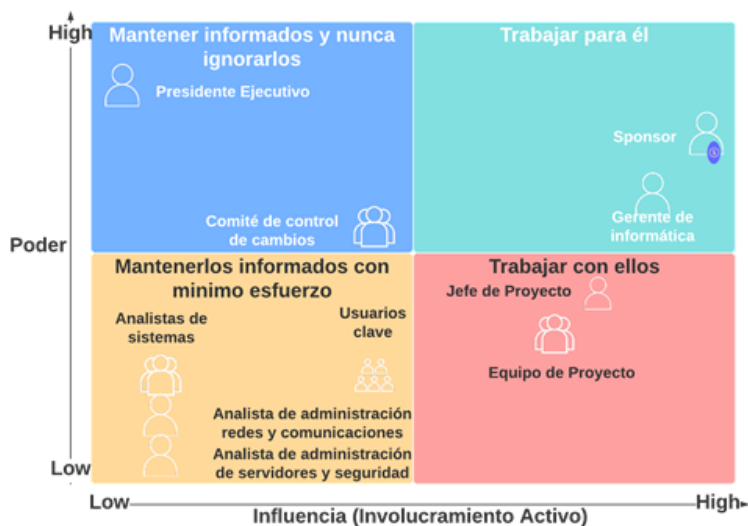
High

Mantener informados y nunca ignorarlos

Presidente Ejecutivo

Comité de control de cambios

Trabajar para él

Sponsor

Gerente de informática

Poder

Mantenerlos informados con minimo esfuerzo

Analistas de sistemas

Usuarios clave

Analista de administración redes y comunicaciones

Analista de administración de servidores y seguridad

Trabajar con ellos

Jefe de Proyecto

Equipo de Proyecto

Low

Low

High

Influencia (Involucramiento Activo)